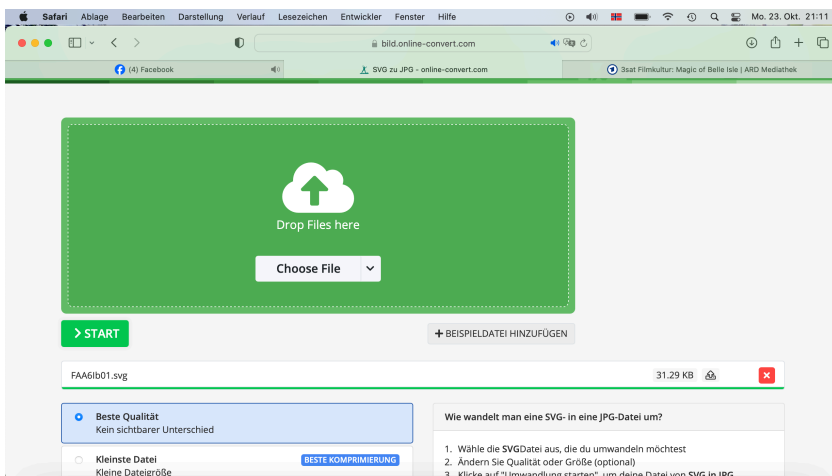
Safari Ablage Bearbeiten Darstellung Verlauf Lesezeichen Entwickler Fenster Hilfe

Mo. 23. Okt. 21:11

bild.online-convert.com

(4) Facebook

SVG zu JPG - online-convert.com

3sat Filmkultur: Magic of Belle Isle | ARD Mediathek

Drop Files here

Choose File

START

+ BEISPIELDATEI HINZUFÜGEN

FAA6lb01.svg

31.29 KB

Beste Qualität
Kein sichtbarer Unterschied

Kleinste Datei
Kleine Dateigröße

BESTE KOMPRIMIERUNG

Wie wandelt man eine SVG- in eine JPG-Datei um?

1. Wähle die SVGDatei aus, die du umwandeln möchtest
2. Ändern Sie Qualität oder Größe (optional)
3. Klicke auf "Umwandlung starten", um deine Datei von SVG in JPG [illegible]